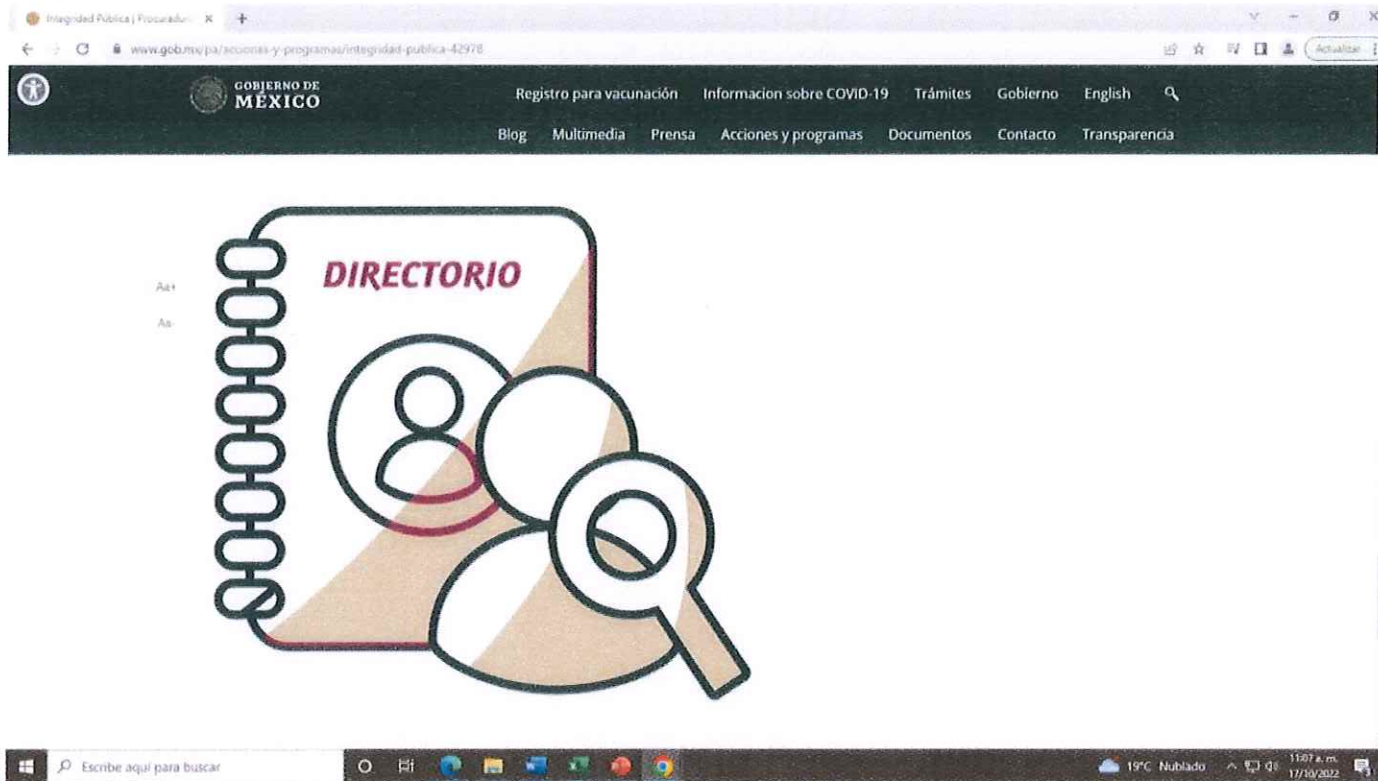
Integridad Pública | Procuradur ×

www.gob.mx/pa/acciones-y-programas/integridad-publica-42978

Actualizar

GOBIERNO DE MÉXICO

Registro para vacunación Informacion sobre COVID-19 Trámites Gobierno English

Blog Multimedia Prensa Acciones y programas Documentos Contacto Transparencia

Aa+

Aa-

DIRECTORIO

Escribe aquí para buscar

19°C Nublado

11:07 a. m.
17/10/2022